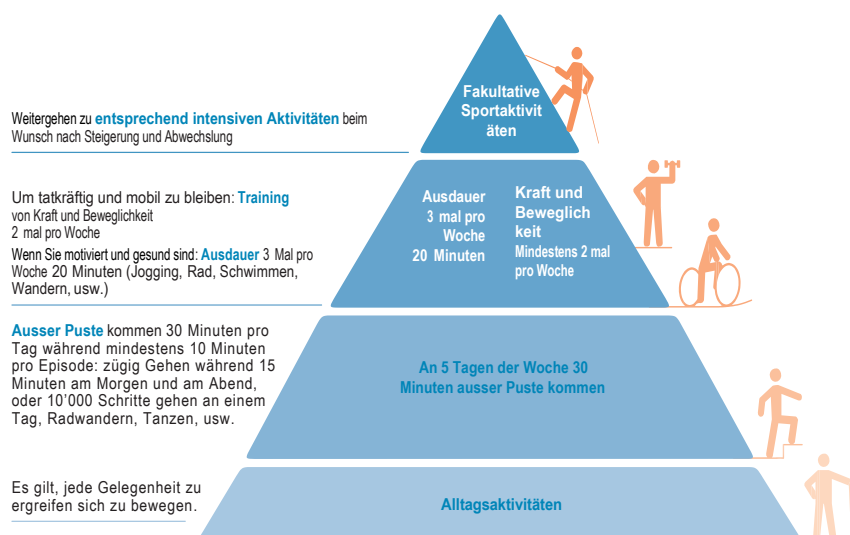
Weitergehen zu **entsprechend intensiven Aktivitäten** beim Wunsch nach Steigerung und Abwechslung

Fakultative Sportaktivitäten

Um tatkräftig und mobil zu bleiben: **Training** von Kraft und Beweglichkeit
2 mal pro Woche
Wenn Sie motiviert und gesund sind: **Ausdauer** 3 Mal pro Woche 20 Minuten (Jogging, Rad, Schwimmen, Wandern, usw.)

Ausdauer
3 mal pro Woche
20 Minuten

Kraft und Beweglichkeit
Mindestens 2 mal pro Woche

**Ausser Puste** kommen 30 Minuten pro Tag während mindestens 10 Minuten pro Episode: zügig Gehen während 15 Minuten am Morgen und am Abend, oder 10'000 Schritte gehen an einem Tag, Radwandern, Tanzen, usw.

An 5 Tagen der Woche 30 Minuten ausser Puste kommen

Es gilt, jede Gelegenheit zu ergreifen sich zu bewegen.

Alltagsaktivitäten